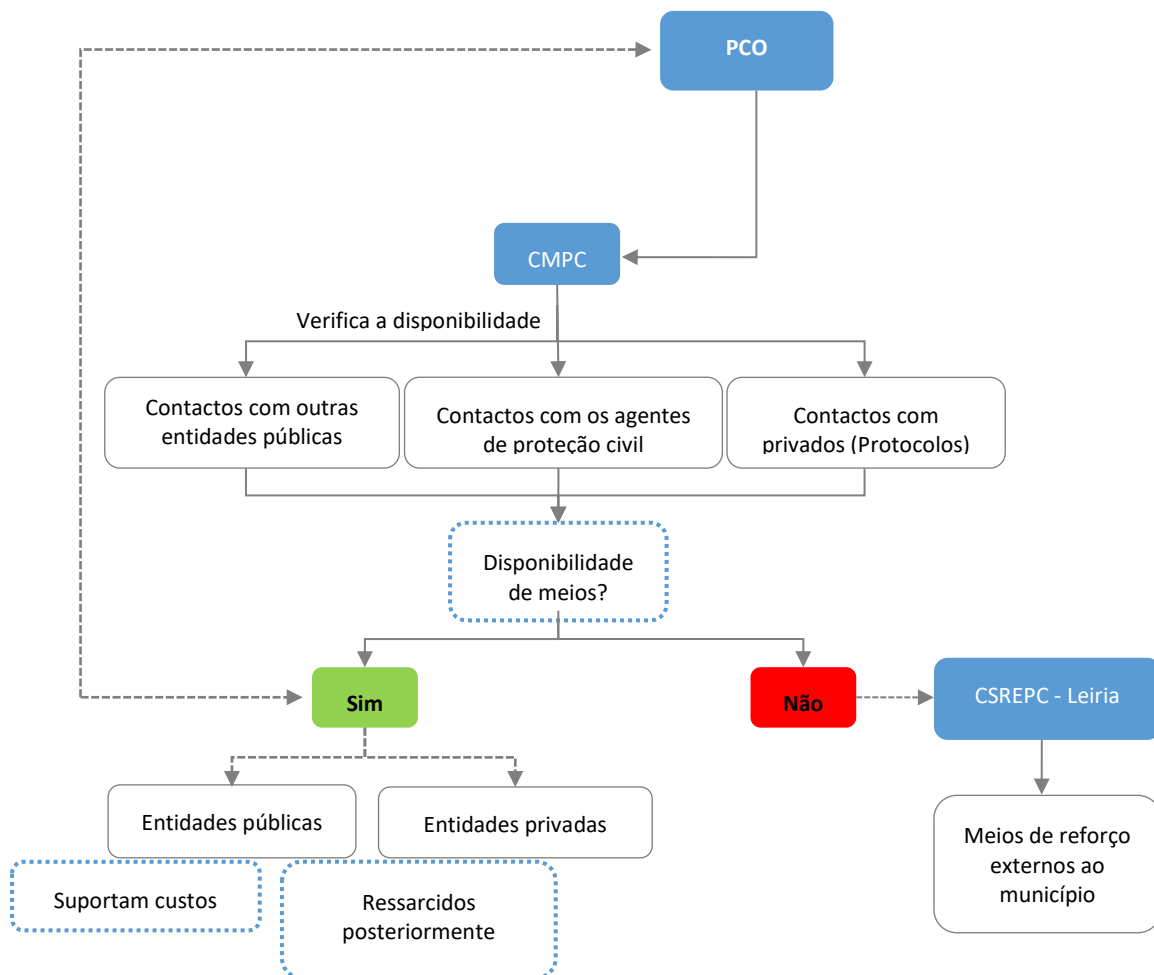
PCO

CMPC

Verifica a disponibilidade

Contactos com outras entidades públicas

Contactos com os agentes de proteção civil

Contactos com privados (Protocolos)

Disponibilidade de meios?

Sim

Não

CSREPC - Leiria

Entidades públicas

Entidades privadas

Meios de reforço externos ao município

Suportam custos

Ressarcidos posteriormente